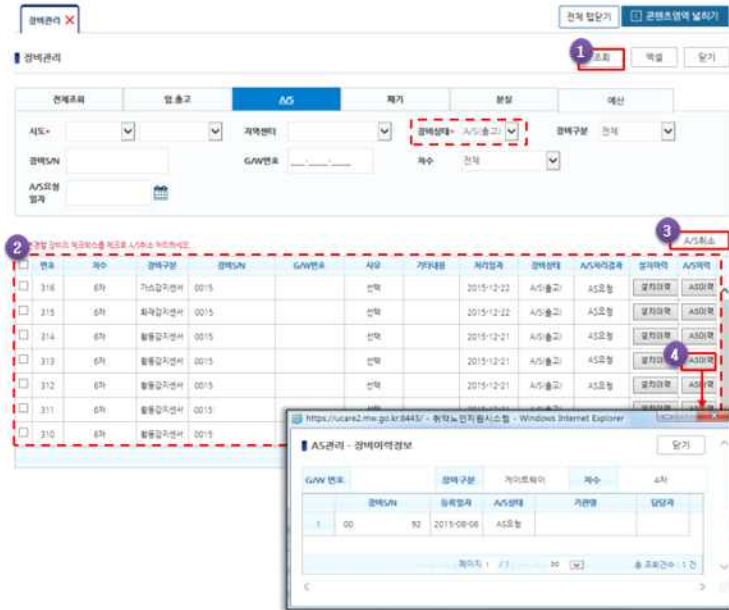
장비관리

전체 접닫기 | 콘텐츠영역 넓히기

▌장비관리

1 조회 | 엑셀 | 닫기

| 전체조회 | 입출고 | A/S | 폐기 | 분실 | 예산 |
|---|---|---|---|---|---|

시도* | 지역센터 | 장비상태* A/S(출고) | 장비구분 전체

장비S/N | G/W번호 | 차수 전체

A/S요청 일자

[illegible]

3 A/S취소

2

| | 번호 | 차수 | 장비구분 | 장비S/N | G/W번호 | 사유 | 기타내용 | 처리일자 | 장비상태 | A/S처리결과 | 설치이력 | A/S이력 |
|---|---|---|---|---|---|---|---|---|---|---|---|---|
| ☐ | 316 | 6차 | 가스감지센서 | 0015 | | 선택 | | 2015-12-22 | A/S(출고) | AS요청 | 설치이력 | AS이력 |
| ☐ | 315 | 6차 | 화재감지센서 | 0015 | | 선택 | | 2015-12-22 | A/S(출고) | AS요청 | 설치이력 | AS이력 |
| ☐ | 314 | 6차 | 활동감지센서 | 0015 | | 선택 | | 2015-12-21 | A/S(출고) | AS요청 | 설치이력 | AS이력 |
| ☐ | 313 | 6차 | 활동감지센서 | 0015 | | 선택 | | 2015-12-21 | A/S(출고) | AS요청 | 설치이력 | AS이력 |
| ☐ | 312 | 6차 | 활동감지센서 | 0015 | | 선택 | | 2015-12-21 | A/S(출고) | AS요청 | 설치이력 | AS이력 |
| ☐ | 311 | 6차 | 활동감지센서 | 0015 | | | | | | | | |
| ☐ | 310 | 6차 | 활동감지센서 | 0015 | | | | | | | | |

4

https://ucare2.mw.go.kr:8443/ - 취약노인지원시스템 - Windows Internet Explorer

▌AS관리 - 장비이력정보

닫기

G/W 번호 | 장비구분 게이트웨이 | 차수 4차

| | 장비S/N | 등록일자 | A/S상태 | 기관명 | 담당자 |
|---|---|---|---|---|---|
| 1 | 00 92 | 2015-08-06 | AS요청 | | |

페이지 1 /1 | 총 조회건수 : 1 건